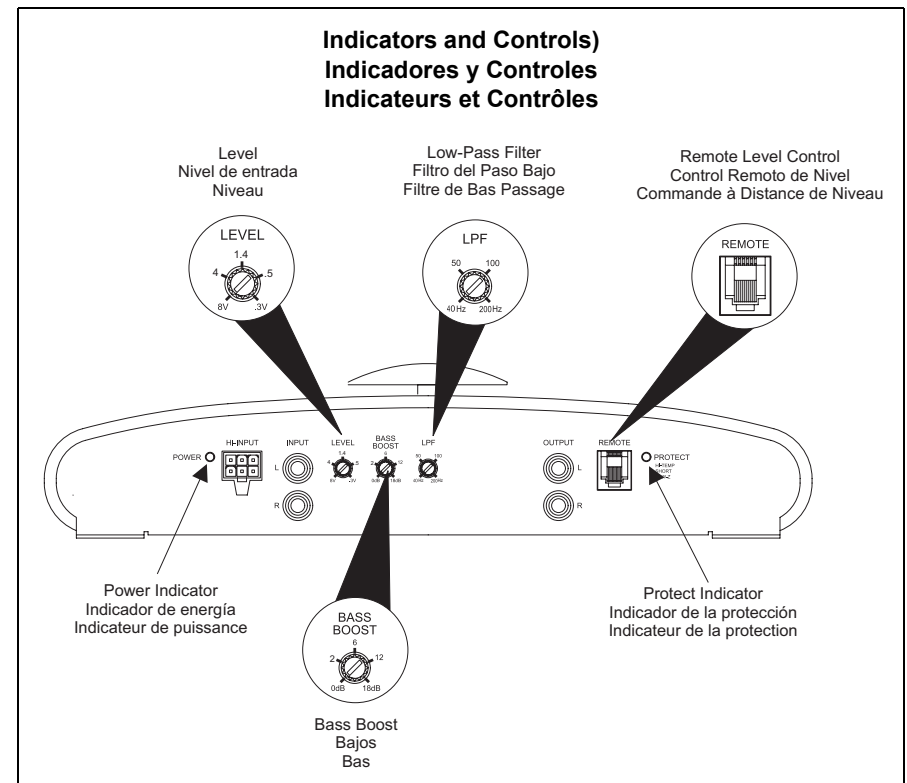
Indicators and Controls)
Indicadores y Controles
Indicateurs et Contrôles

Level
Nivel de entrada
Niveau

Low-Pass Filter
Filtro del Paso Bajo
Filtre de Bas Passage

Remote Level Control
Control Remoto de Nivel
Commande à Distance de Niveau

LEVEL
1.4
4
.5
8V
.3V

LPF
50
100
40 Hz
200Hz

REMOTE

POWER
HI-INPUT
INPUT
L
R
LEVEL
1.4
4
.5
8V
.3V
BASS BOOST
6
2
12
0dB
18dB
LPF
50
100
40Hz
200Hz
OUTPUT
L
R
REMOTE
PROTECT
HI-TEMP
SHORT
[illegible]

Power Indicator
Indicador de energía
Indicateur de puissance

Protect Indicator
Indicador de la protección
Indicateur de la protection

BASS
BOOST
6
2
12
0dB
18dB

Bass Boost
Bajos
Bas